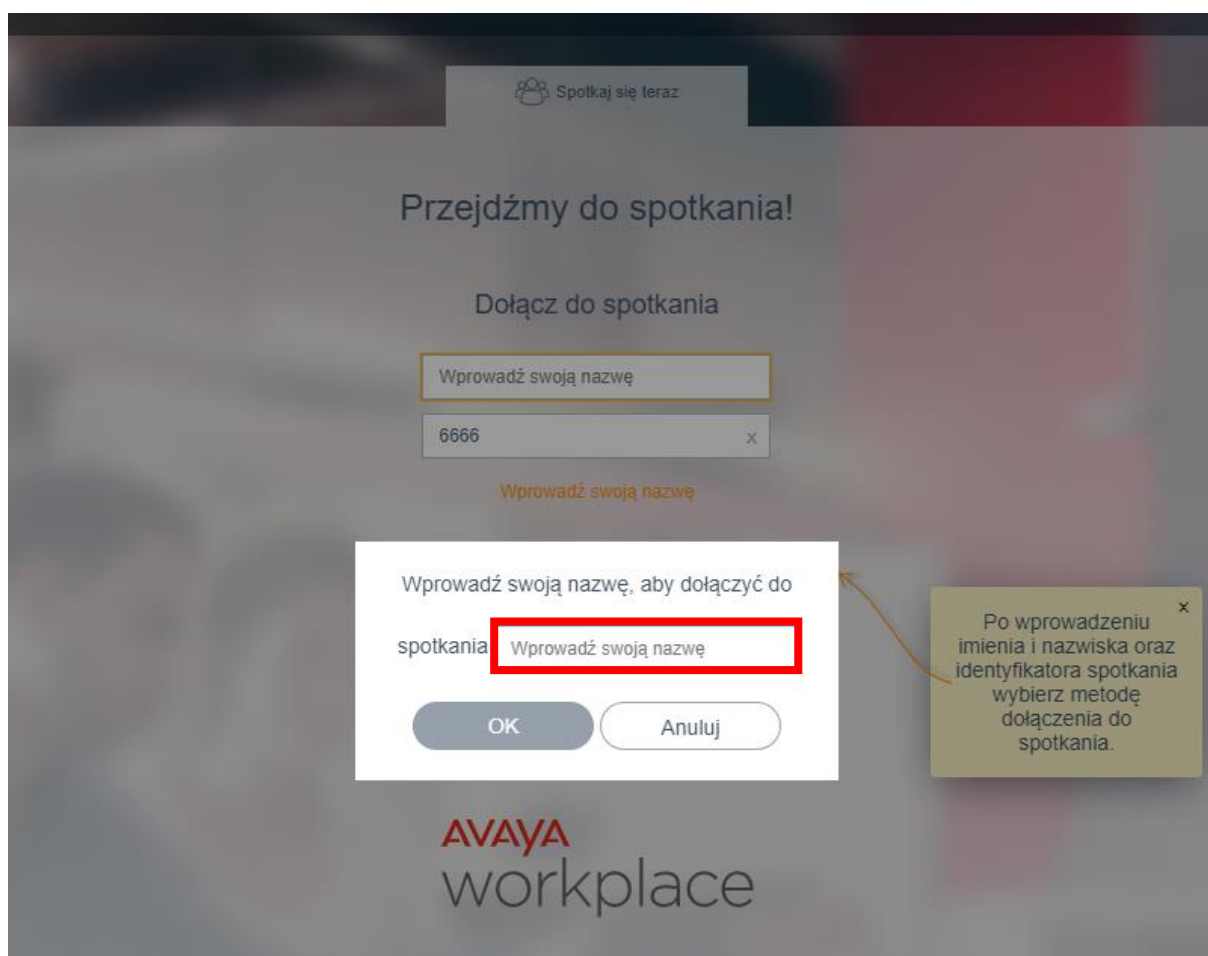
Spotkaj się teraz

Przejdźmy do spotkania!

Dołącz do spotkania

Wprowadź swoją nazwę

6666 x

Wprowadź swoją nazwę

Wprowadź swoją nazwę, aby dołączyć do spotkania Wprowadź swoją nazwę

OK Anuluj

×
Po wprowadzeniu imienia i nazwiska oraz identyfikatora spotkania wybierz metodę dołączenia do spotkania.

AVAYA
workplace